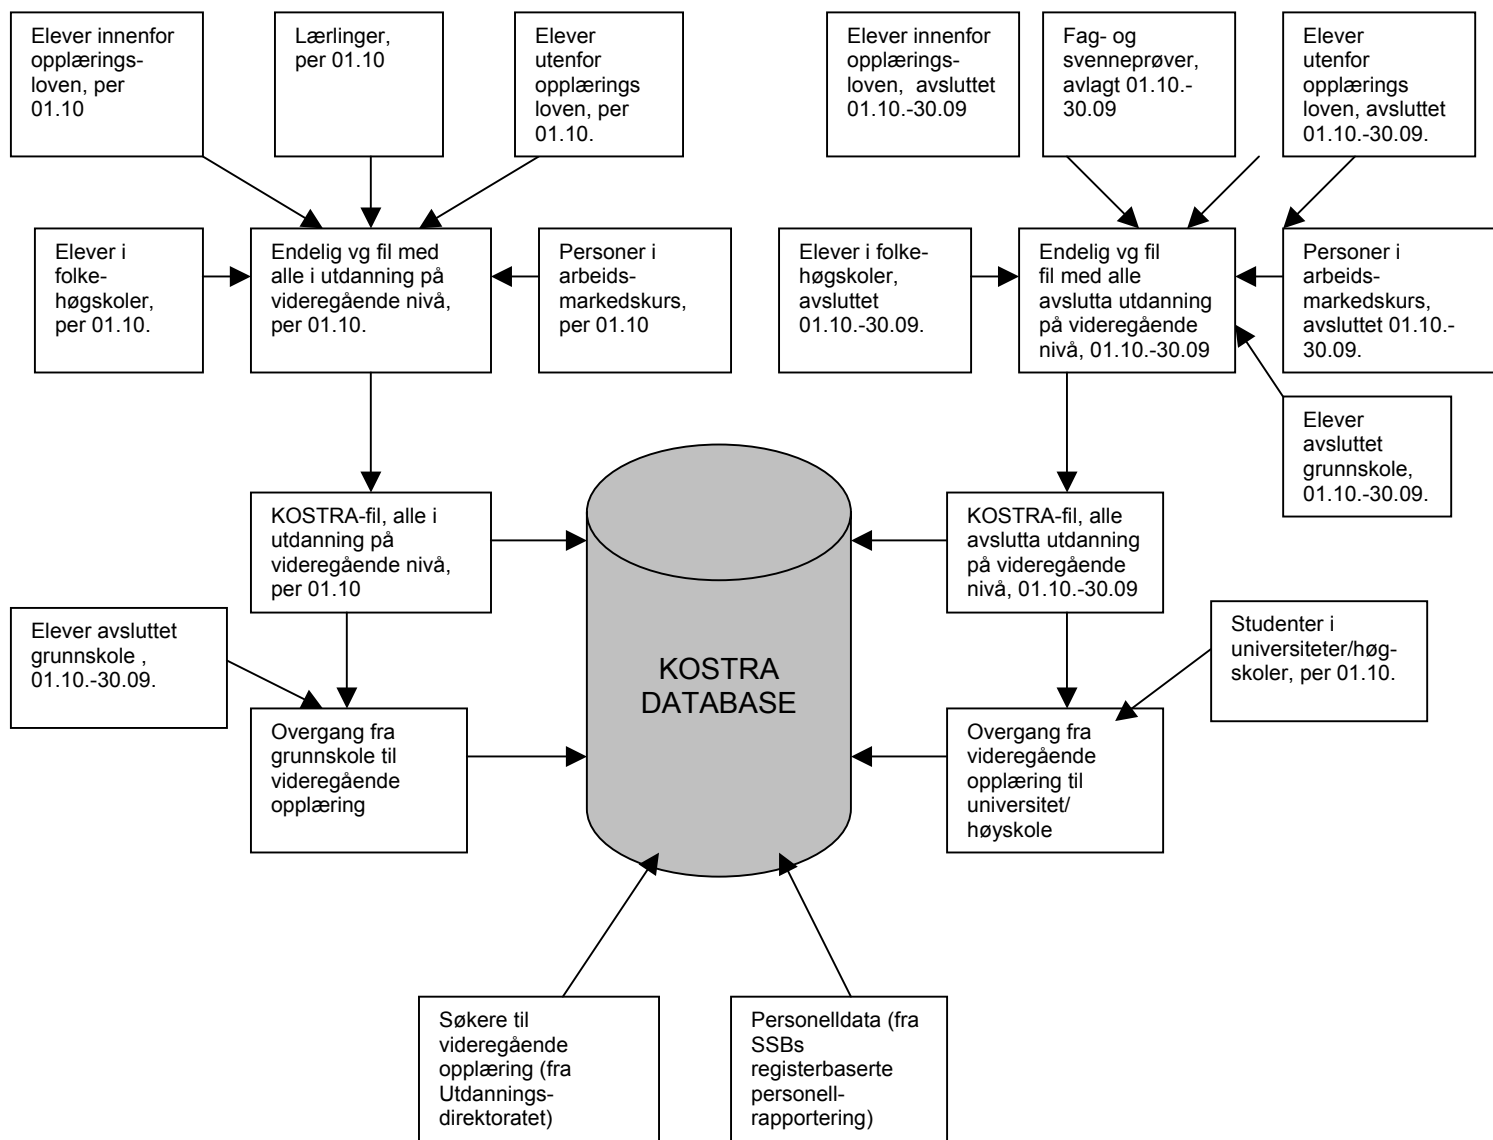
Elever innenfor opplæringsloven, per 01.10

Lærlinger, per 01.10

Elever utenfor opplærings loven, per 01.10.

Elever innenfor opplæringsloven, avsluttet 01.10.-30.09

Fag- og svenneprøver, avlagt 01.10.-30.09

Elever utenfor opplærings loven, avsluttet 01.10.-30.09.

Elever i folkehøgskoler, per 01.10.

Endelig vg fil med alle i utdanning på videregående nivå, per 01.10.

Personer i arbeidsmarkedskurs, per 01.10

Elever i folkehøgskoler, avsluttet 01.10.-30.09.

Endelig vg fil fil med alle avslutta utdanning på videregående nivå, 01.10.-30.09

Personer i arbeidsmarkedskurs, avsluttet 01.10.-30.09.

Elever avsluttet grunnskole, 01.10.-30.09.

KOSTRA-fil, alle i utdanning på videregående nivå, per 01.10

KOSTRA DATABASE

KOSTRA-fil, alle avslutta utdanning på videregående nivå, 01.10.-30.09

Elever avsluttet grunnskole , 01.10.-30.09.

Studenter i universiteter/høgskoler, per 01.10.

Overgang fra grunnskole til videregående opplæring

Overgang fra videregående opplæring til universitet/ høyskole

Søkere til videregående opplæring (fra Utdanningsdirektoratet)

Personelldata (fra SSBs registerbaserte personellrapportering)